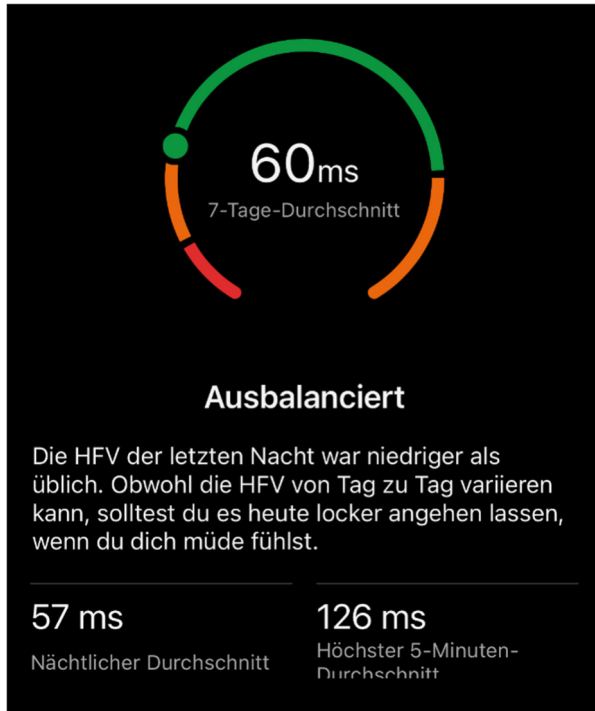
60ms
7-Tage-Durchschnitt

Ausbalanciert

Die HFV der letzten Nacht war niedriger als üblich. Obwohl die HFV von Tag zu Tag variieren kann, solltest du es heute locker angehen lassen, wenn du dich müde fühlst.

57 ms
Nächtlicher Durchschnitt

126 ms
Höchster 5-Minuten-Durchschnitt